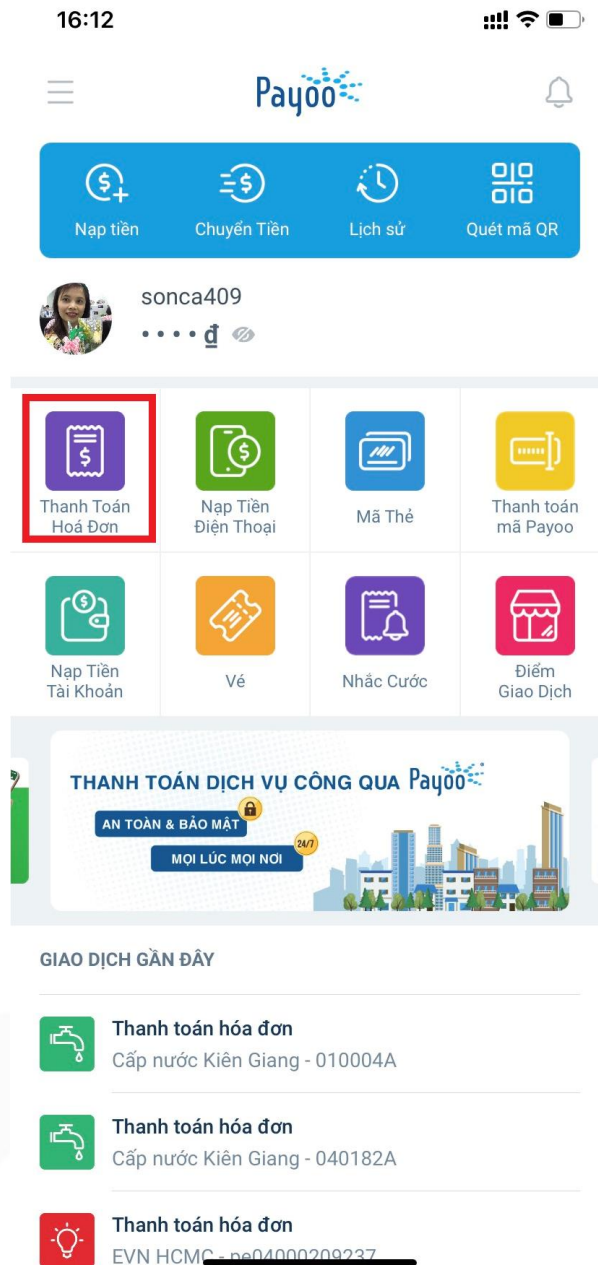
16:12

Payoo

Nạp tiền
Chuyển Tiền
Lịch sử
Quét mã QR

sonca409
• • • • đ

Thanh Toán Hoá Đơn
Nạp Tiền Điện Thoại
Mã Thẻ
Thanh toán mã Payoo
Nạp Tiền Tài Khoản
Vé
Nhắc Cước
Điểm Giao Dịch

THANH TOÁN DỊCH VỤ CÔNG QUA Payoo
AN TOÀN & BẢO MẬT
MỌI LÚC MỌI NƠI
24/7

GIAO DỊCH GẦN ĐÂY

Thanh toán hóa đơn
Cấp nước Kiên Giang - 010004A

Thanh toán hóa đơn
Cấp nước Kiên Giang - 040182A

Thanh toán hóa đơn
EVN HCMC - pe04000209237